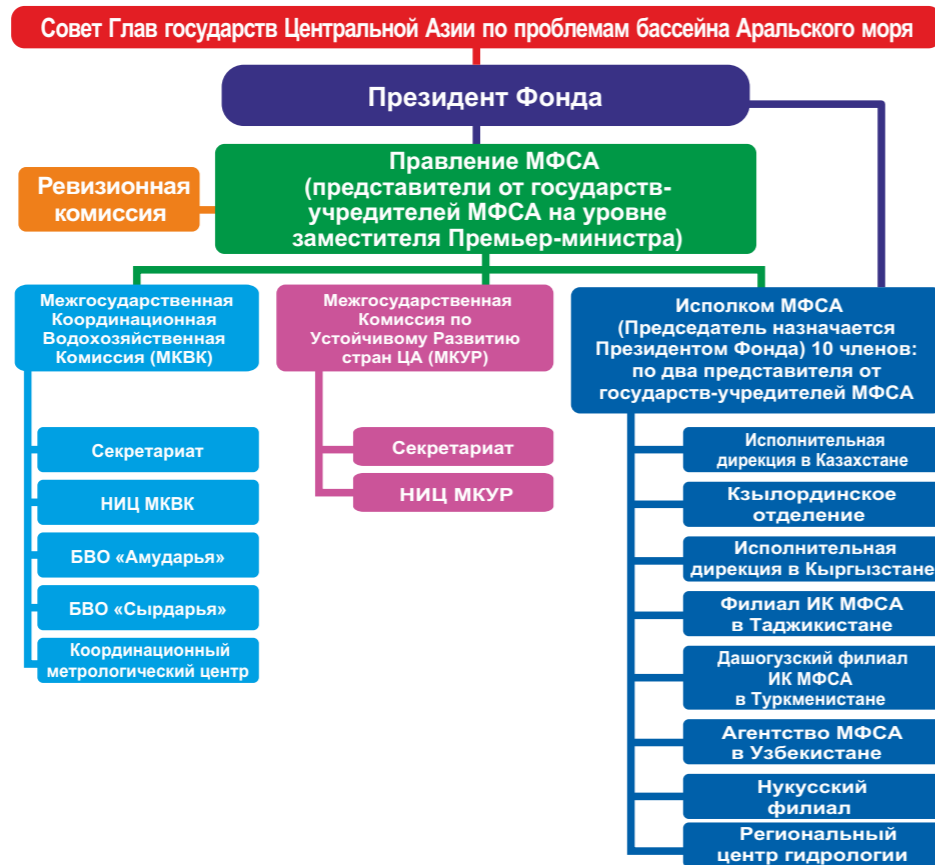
Совет Глав государств Центральной Азии по проблемам бассейна Аральского моря

Президент Фонда

Правление МФСА (представители от государств-учредителей МФСА на уровне заместителя Премьер-министра)

Ревизионная комиссия

Межгосударственная Координационная Водохозяйственная Комиссия (МКВК)

Секретариат

НИЦ МКВК

БВО «Амударья»

БВО «Сырдарья»

Координационный метрологический центр

Межгосударственная Комиссия по Устойчивому Развитию стран ЦА (МКУР)

Секретариат

НИЦ МКУР

Исполком МФСА (Председатель назначается Президентом Фонда) 10 членов: по два представителя от государств-учредителей МФСА

Исполнительная дирекция в Казахстане

Кзылординское отделение

Исполнительная дирекция в Кыргызстане

Филиал ИК МФСА в Таджикистане

Дашогузский филиал ИК МФСА в Туркменистане

Агентство МФСА в Узбекистане

Нукусский филиал

Региональный центр гидрологии